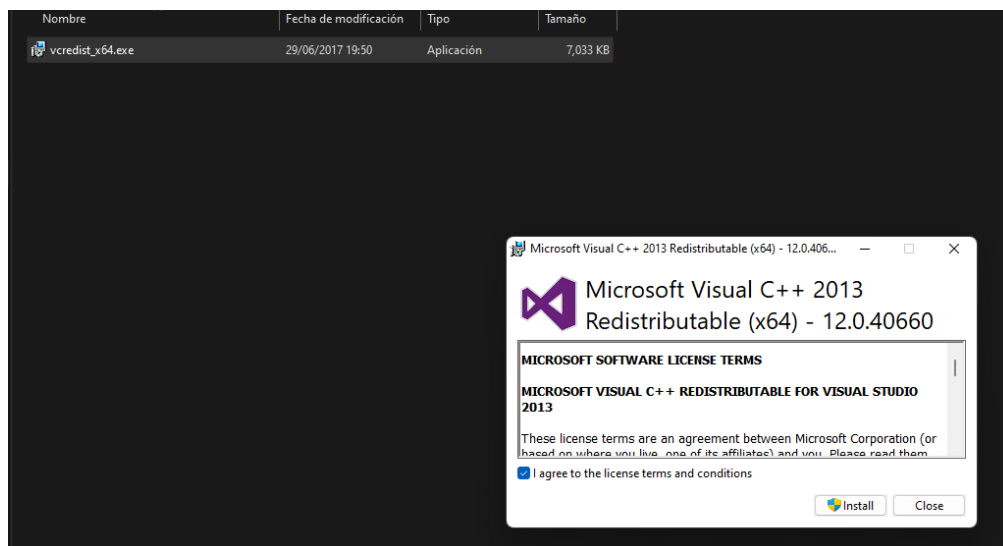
| Nombre | Fecha de modificación | Tipo | Tamaño |
|---|---|---|---|
| vcredist_x64.exe | 29/06/2017 19:50 | Aplicación | 7,033 KB |

Microsoft Visual C++ 2013 Redistributable (x64) - 12.0.406...

Microsoft Visual C++ 2013 Redistributable (x64) - 12.0.40660

MICROSOFT SOFTWARE LICENSE TERMS

MICROSOFT VISUAL C++ REDISTRIBUTABLE FOR VISUAL STUDIO 2013

These license terms are an agreement between Microsoft Corporation (or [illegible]

I agree to the license terms and conditions

Install

Close